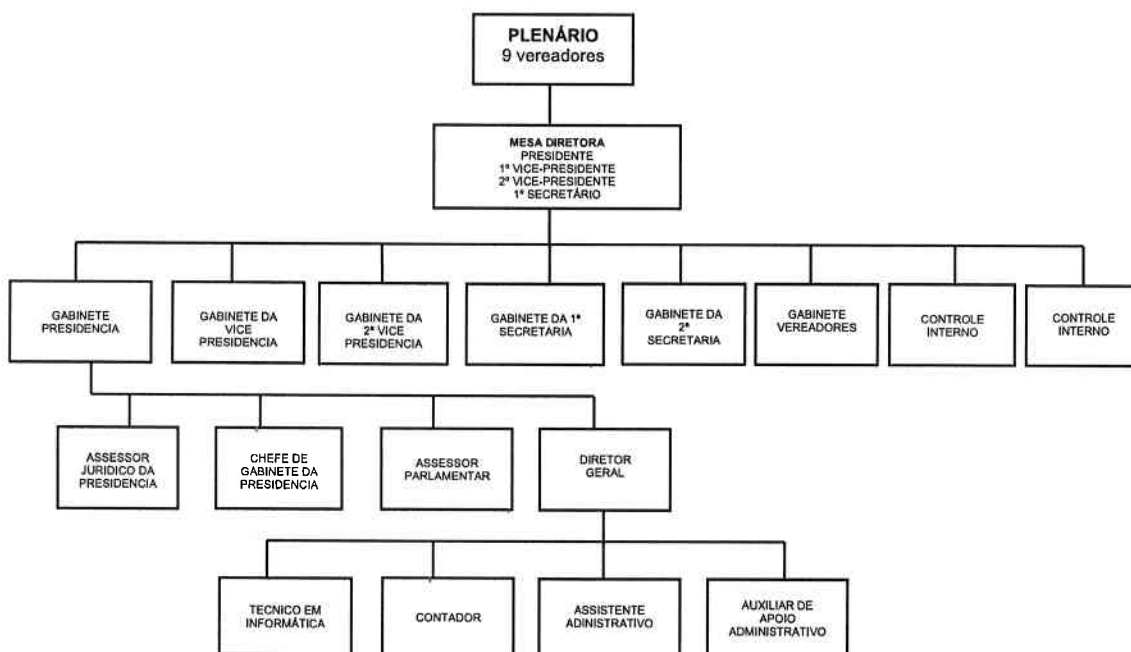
PLENÁRIO
9 vereadores

MESA DIRETORA
PRESIDENTE
1º VICE-PRESIDENTE
2º VICE-PRESIDENTE
1º SECRETÁRIO

GABINETE PRESIDENCIA

GABINETE DA VICE PRESIDENCIA

GABINETE DA 2ª VICE PRESIDENCIA

GABINETE DA 1ª SECRETARIA

GABINETE DA 2ª SECRETARIA

GABINETE VEREADORES

CONTROLE INTERNO

CONTROLE INTERNO

ASSESSOR JURIDICO DA PRESIDENCIA

CHEFE DE GABINETE DA PRESIDENCIA

ASSESSOR PARLAMENTAR

DIRETOR GERAL

TECNICO EM INFORMÁTICA

CONTADOR

ASSISTENTE ADINISTRATIVO

AUXILIAR DE APOIO ADMINISTRATIVO